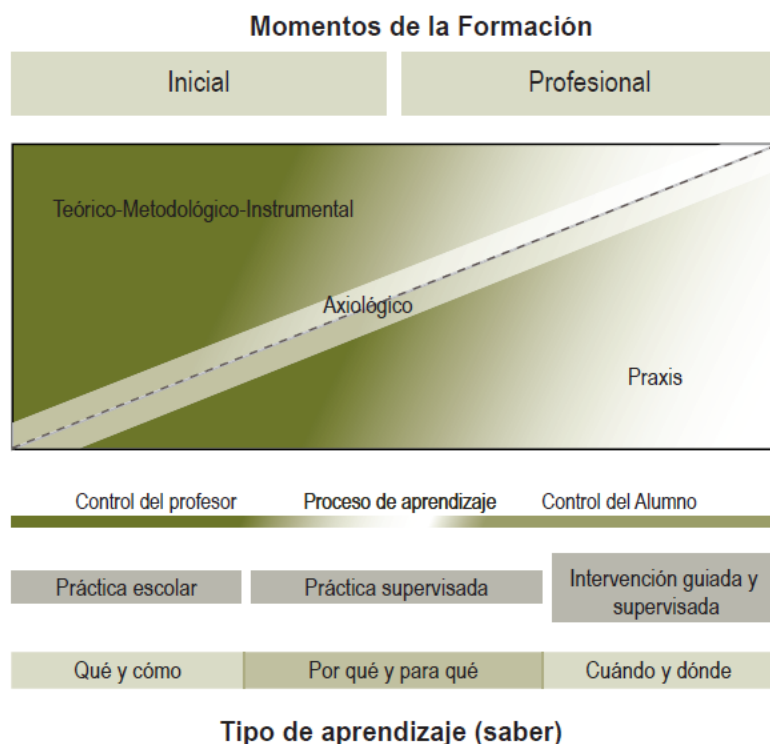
Momentos de la Formación

Inicial

Profesional

Teórico-Metodológico-Instrumental

Axiológico

Praxis

Control del profesor

Proceso de aprendizaje

Control del Alumno

Práctica escolar

Práctica supervisada

Intervención guiada y supervisada

Qué y cómo

Por qué y para qué

Cuándo y dónde

Tipo de aprendizaje (saber)